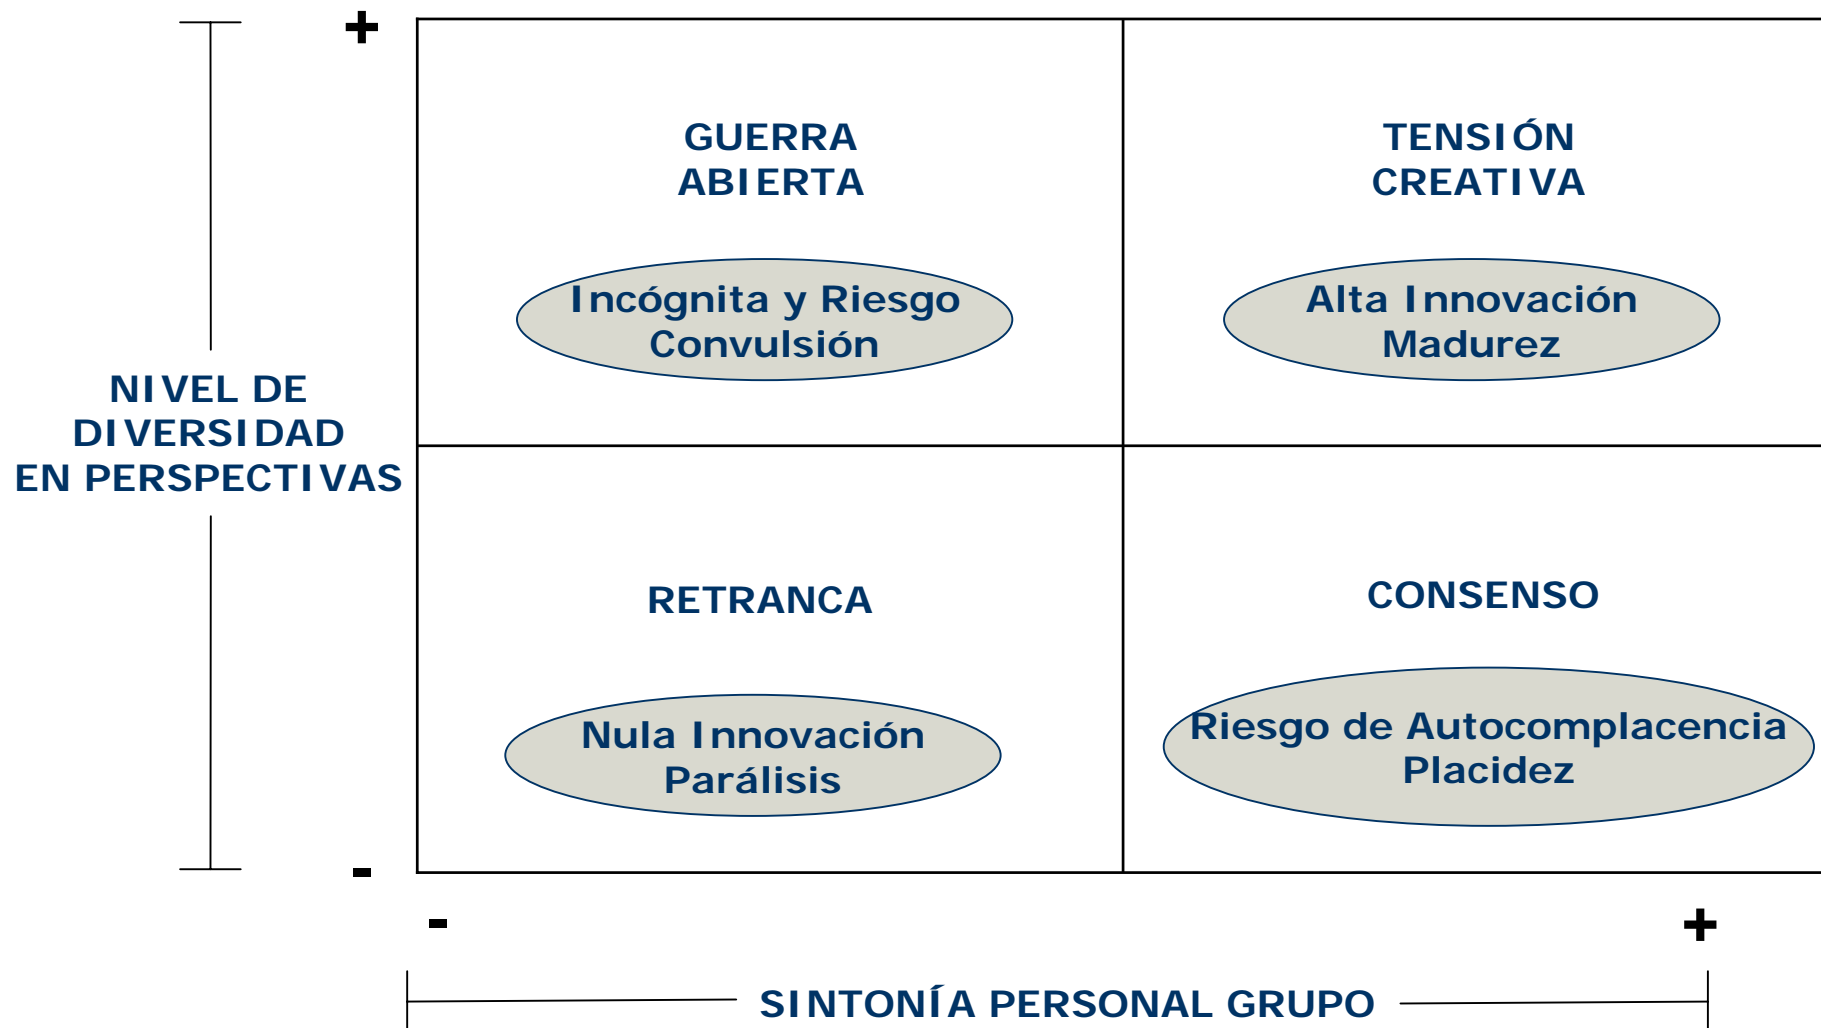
+

NIVEL DE DIVERSIDAD EN PERSPECTIVAS

-

GUERRA ABIERTA

Incógnita y Riesgo
Convulsión

TENSIÓN CREATIVA

Alta Innovación
Madurez

RETRANCA

Nula Innovación
Parálisis

CONSENSO

Riesgo de Autocomplacencia
Placidez

-

+

SINTONÍA PERSONAL GRUPO